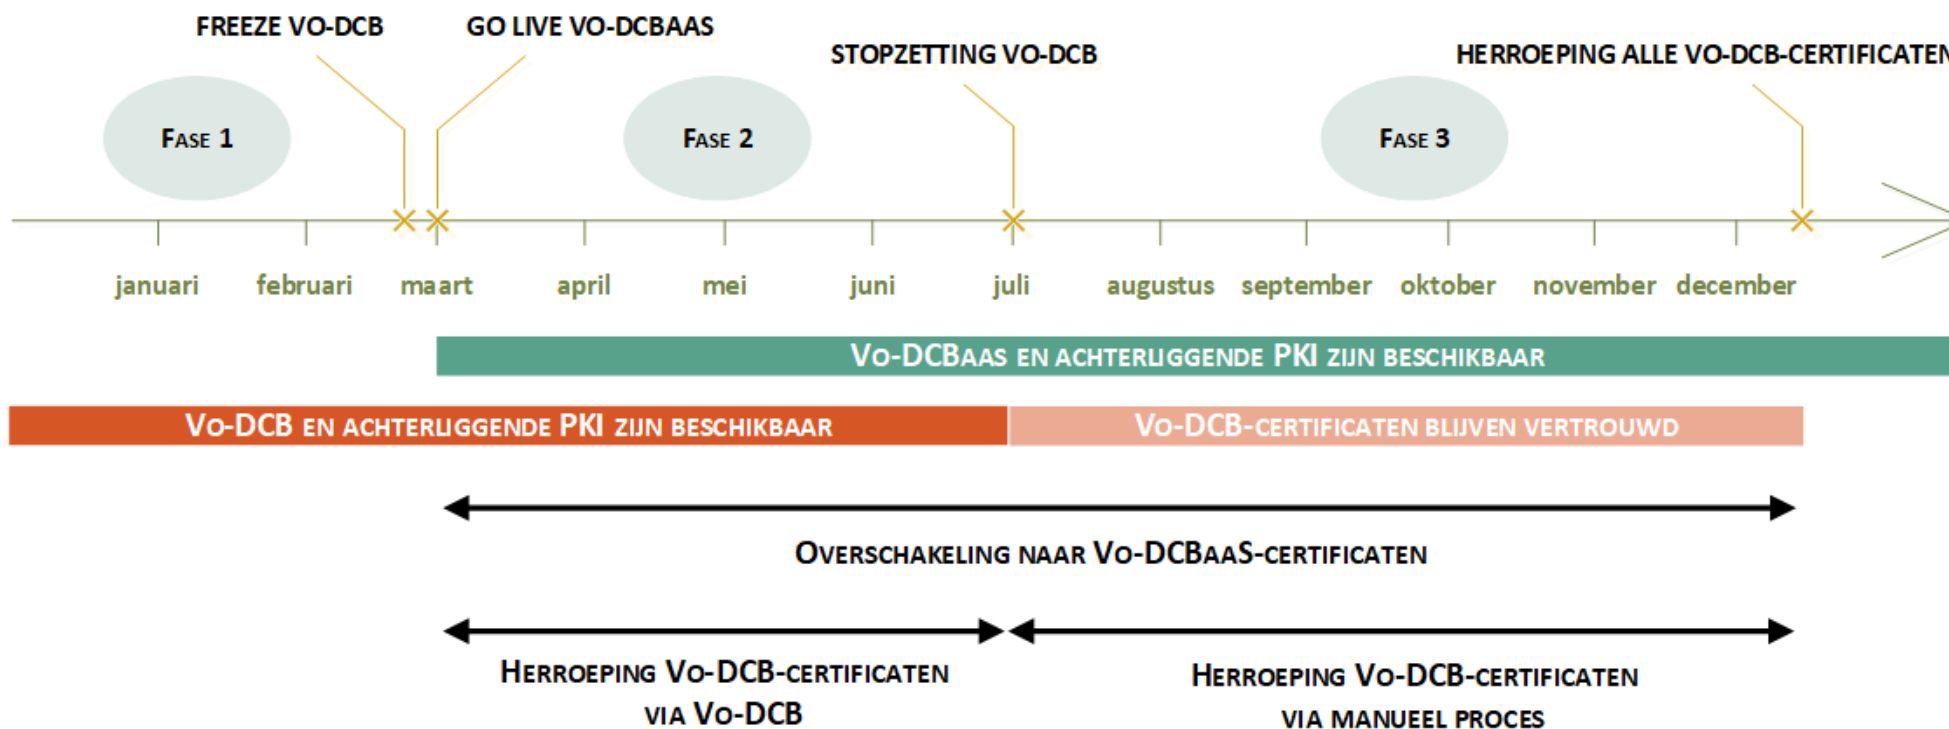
FREEZE VO-DCB
GO LIVE VO-DCBAAS
STOPZETTING VO-DCB
HERROEPING ALLE VO-DCB-CERTIFICATEN

FASE 1
FASE 2
FASE 3

januari februari maart april mei juni juli augustus september oktober november december

VO-DCBAAS EN ACHTERLIGGENDE PKI ZIJN BESCHIKBAAR

VO-DCB EN ACHTERLIGGENDE PKI ZIJN BESCHIKBAAR

VO-DCB-CERTIFICATEN BLIJVEN VERTROUWD

OVERSCHAKELING NAAR VO-DCBAAS-CERTIFICATEN

HERROEPING VO-DCB-CERTIFICATEN VIA VO-DCB

HERROEPING VO-DCB-CERTIFICATEN VIA MANUEEL PROCES